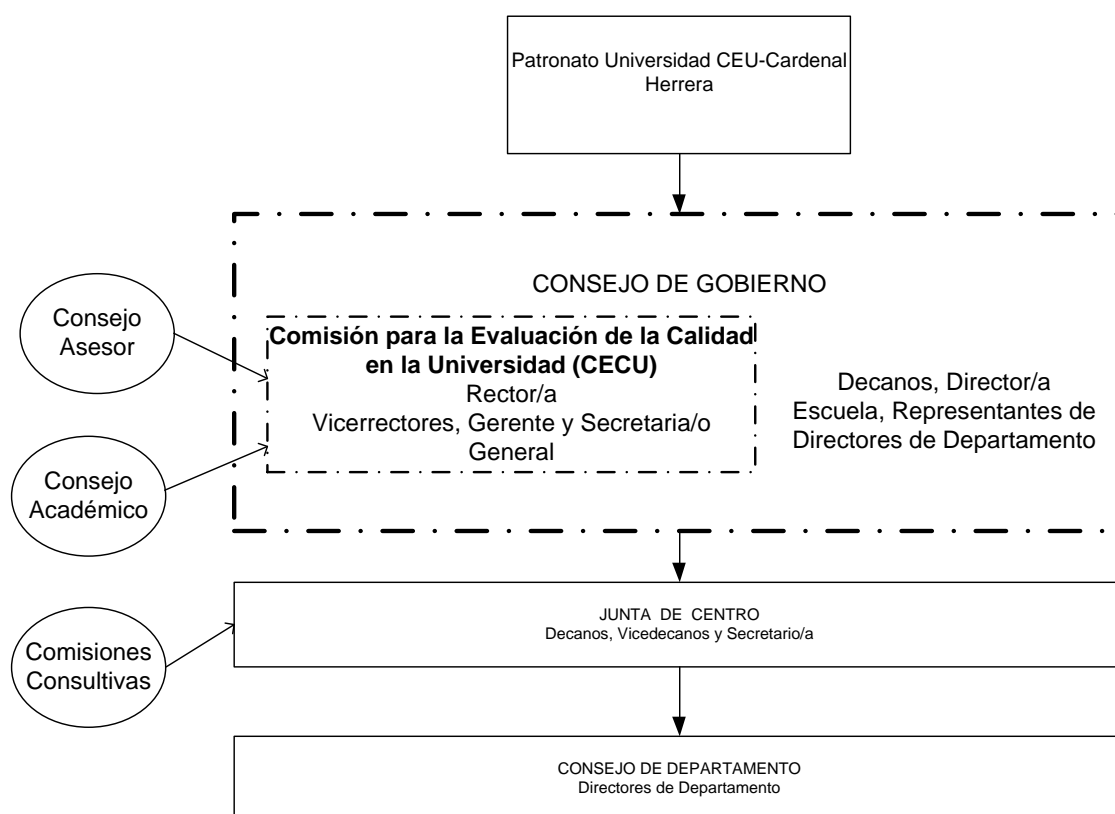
Patronato Universidad CEU-Cardenal Herrera

CONSEJO DE GOBIERNO

Consejo Asesor

**Comisión para la Evaluación de la Calidad en la Universidad (CECU)**
Rector/a
Vicerrectores, Gerente y Secretaria/o General

Decanos, Director/a Escuela, Representantes de Directores de Departamento

Consejo Académico

Comisiones Consultivas

JUNTA DE CENTRO
Decanos, Vicedecanos y Secretario/a

CONSEJO DE DEPARTAMENTO
Directores de Departamento